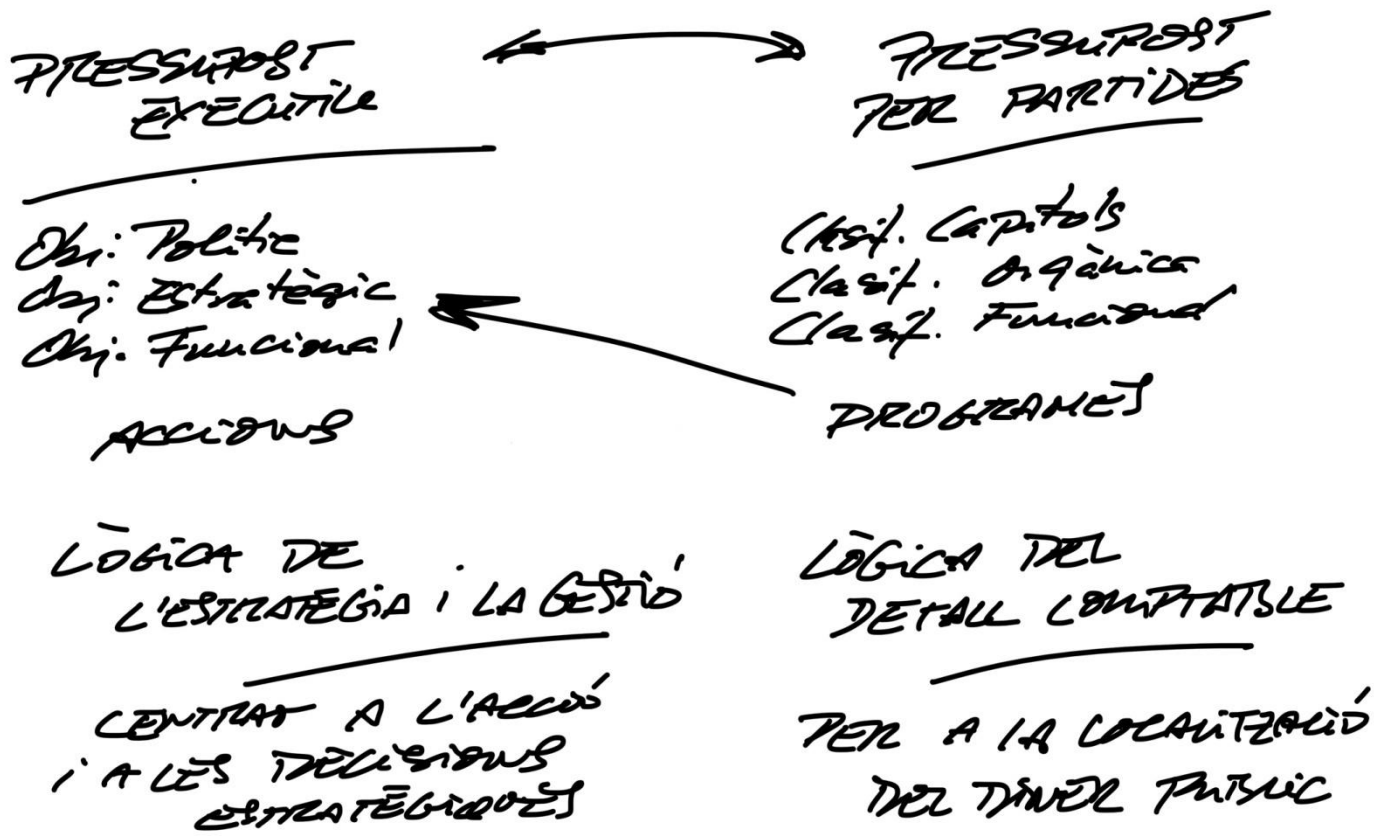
PRESSUPOST EXECUTIU

Obj: Polític
Obj: Estratègic
Obj: Funcional

ACCIONS

LÒGICA DE L'ESTRATEGIA I LA GESTIÓ

CENTRAT A L'ACCIÓ I A LES DECISIONS ESTRATÈGIQUES

PRESSUPOST PER PARTIDES

Clasif. Capítols
Clasif. Orgànica
Clasif. Funcional

PROGRAMES

LÒGICA DEL DETALL COMPTABLE

PER A LA LOCALITZACIÓ DEL DINER PÚBLIC